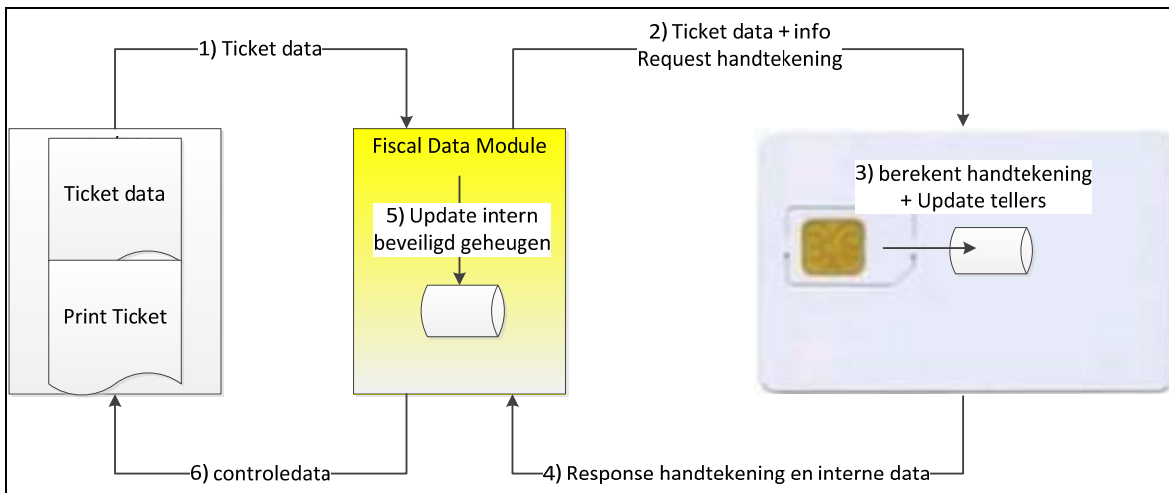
1) Ticket data

2) Ticket data + info
Request handtekening

Ticket data

Print Ticket

Fiscal Data Module

5) Update intern beveiligd geheugen

3) berekent handtekening + Update tellers

6) controledata

4) Response handtekening en interne data